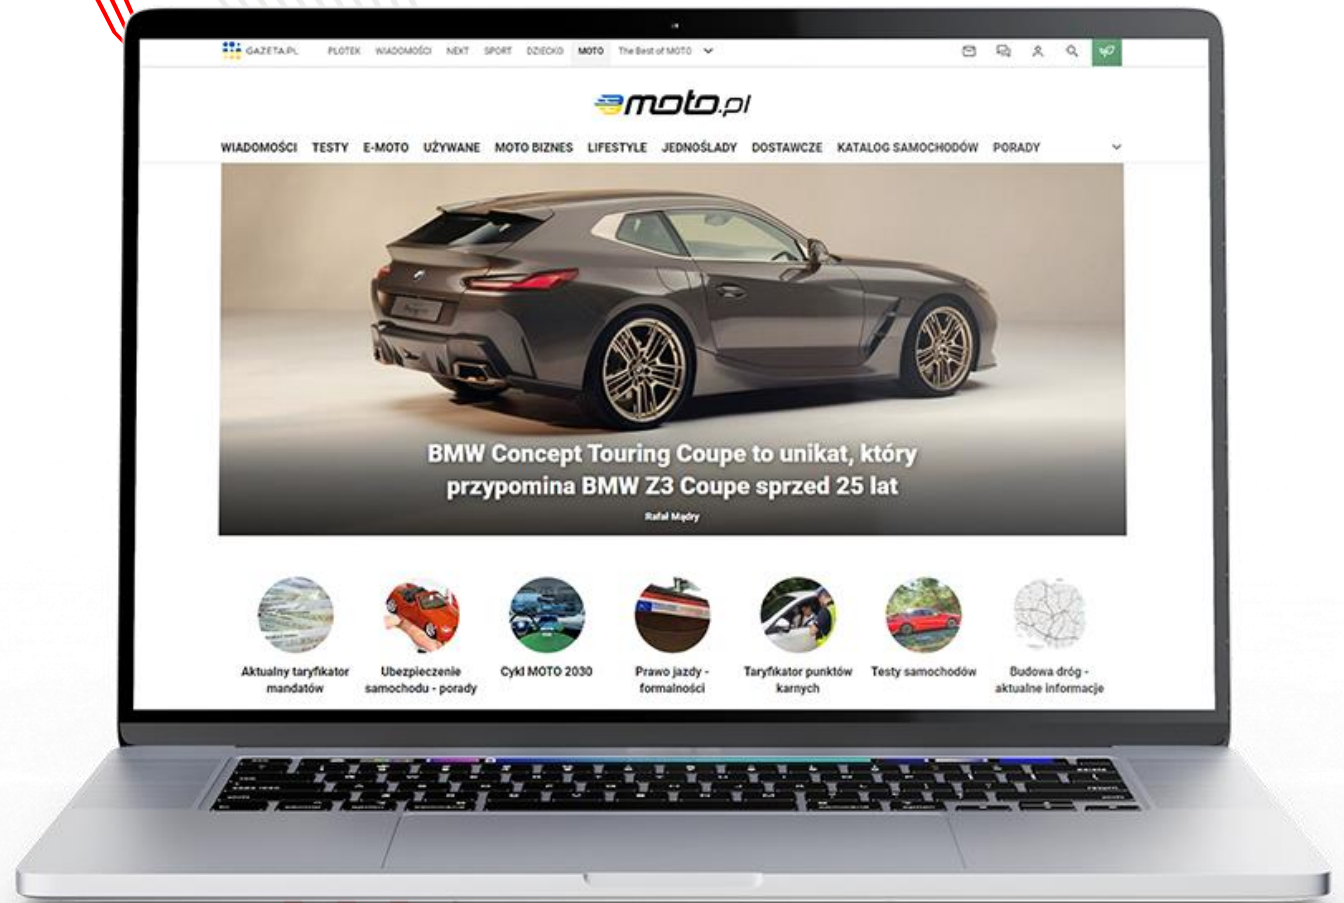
GAZETA.PL PLOTEK WIADOMOŚCI NEXT SPORT DZIECKO MOTO The Best of MOTO

moto.pl

WIADOMOŚCI TESTY E-MOTO UŻYWANE MOTO BIZNES LIFESTYLE JEDNOŚLADY DOSTAWCZE KATALOG SAMOCHODÓW PORADY

BMW Concept Touring Coupe to unikat, który przypomina BMW Z3 Coupe sprzed 25 lat

Rafał Mądry

Aktualny taryfikator mandatów

Ubezpieczenie samochodu - porady

Cykl MOTO 2030

Prawo jazdy - formalności

Taryfikator punktów karnych

Testy samochodów

Budowa dróg - aktualne informacje